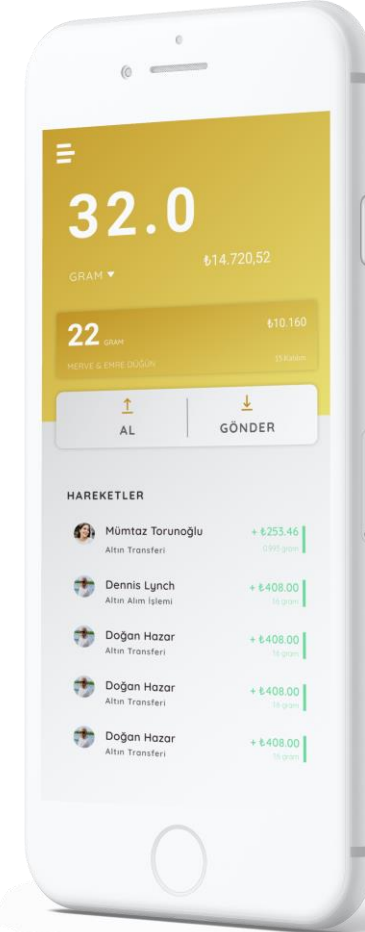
32.0

GRAM ▾

₺14.720,52

22 GRAM

MERVE & EMRE DÜĞÜN

₺10.160

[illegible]

AL

GÖNDER

HAREKETLER

Mümtaz Torunoğlu
Altın Transferi
+ ₺253.46
0.995 gram

Dennis Lynch
Altın Alım İşlemi
+ ₺408.00
16 gram

Doğan Hazar
Altın Transferi
+ ₺408.00
16 gram

Doğan Hazar
Altın Transferi
+ ₺408.00
16 gram

Doğan Hazar
Altın Transferi
+ ₺408.00
16 gram